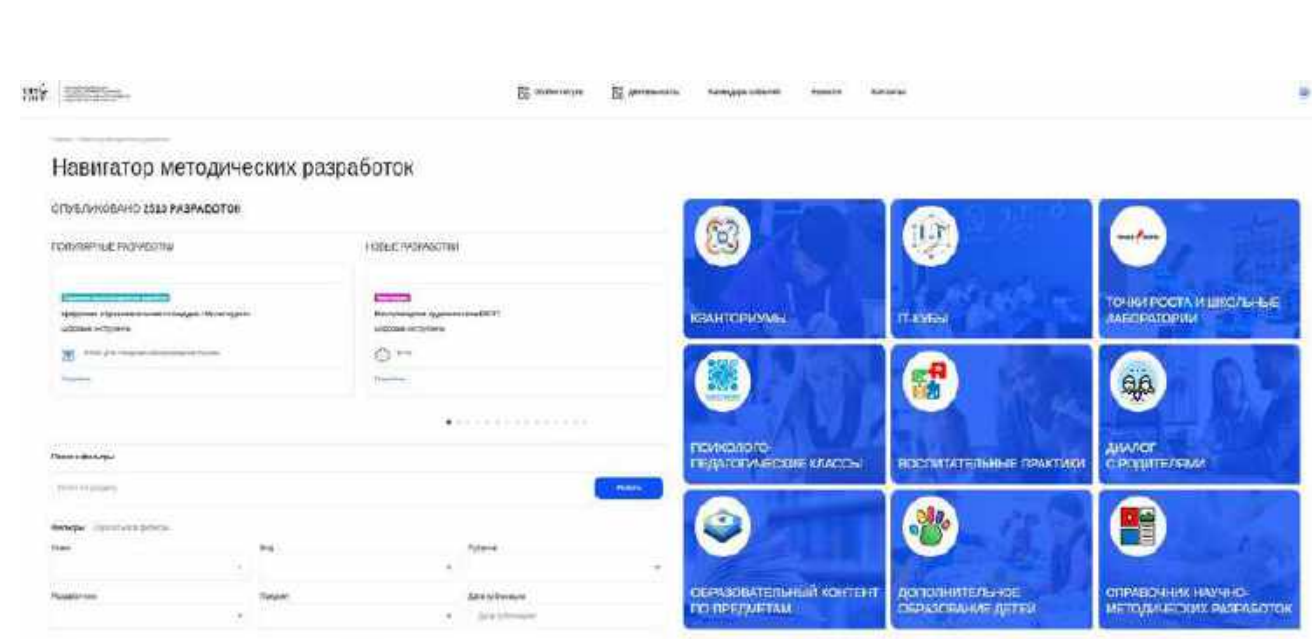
Навигатор методических разработок

ОПУБЛИКОВАНО 2583 РАЗРАБОТОК

ПОПУЛЯРНЫЕ РАЗРАБОТКИ

НОВЫЕ РАЗРАБОТКИ

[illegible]

Поиск и фильтры

Искать

Фильтры

КВАНТОРИУМЫ

IT-КУБЫ

ТОЧКИ РОСТА И ШКОЛЬНЫЕ ЛАБОРАТОРИИ

ПСИХОЛОГО-ПЕДАГОГИЧЕСКИЕ КЛАССЫ

ВОСПИТАТЕЛЬНЫЕ ПРАКТИКИ

ДИАЛОГ С РОДИТЕЛЯМИ

ОБРАЗОВАТЕЛЬНЫЙ КОНТЕНТ ПО ПРЕДМЕТАМ

ДОПОЛНИТЕЛЬНОЕ ОБРАЗОВАНИЕ ДЕТЕЙ

СПРАВОЧНИК НАУЧНО-МЕТОДИЧЕСКИХ РАЗРАБОТОК